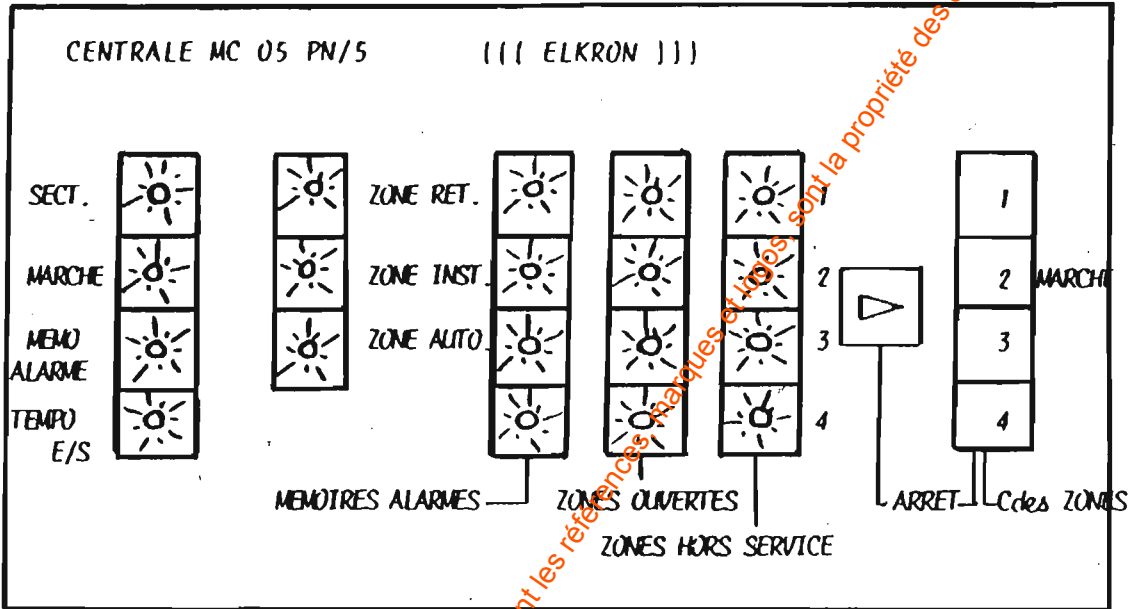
CENTRALE MC 05 PN/5 ((( ELKRON )))

SECT.

MARCHE

MEMO ALARME

TEMPO E/S

ZONE RET.

ZONE INST.

ZONE AUTO

1

2

3

4

1

2

3

4

MARCHE

MEMOIRES ALARMES

ZONES OUVERTES

ZONES HORS SERVICE

ARRET

Cdes ZONES

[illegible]nt les références, marques et logos, sont la propriété des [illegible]